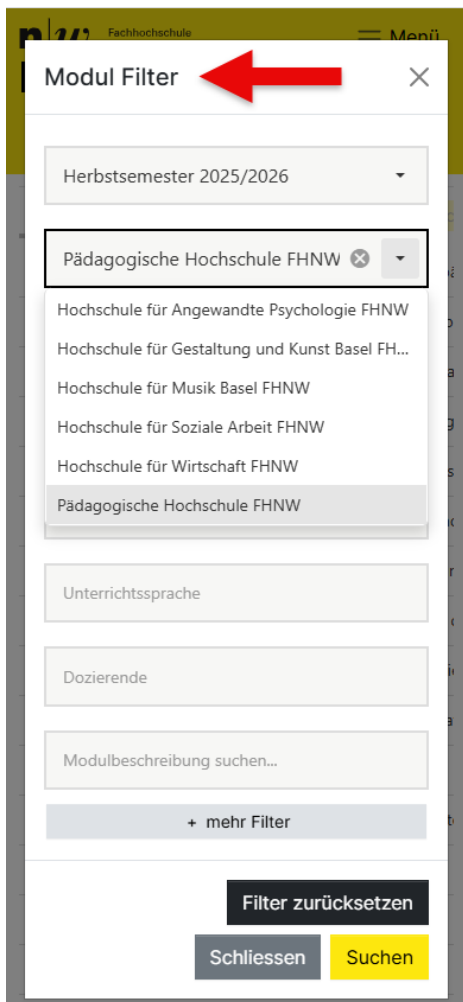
n|w Fachhochschule

Menü

Modul Filter

Herbstsemester 2025/2026

Pädagogische Hochschule FHNW

Hochschule für Angewandte Psychologie FHNW

Hochschule für Gestaltung und Kunst Basel FH...

Hochschule für Musik Basel FHNW

Hochschule für Soziale Arbeit FHNW

Hochschule für Wirtschaft FHNW

Pädagogische Hochschule FHNW

Unterrichtssprache

Dozierende

Modulbeschreibung suchen...

+ mehr Filter

Filter zurücksetzen

Schliessen

Suchen